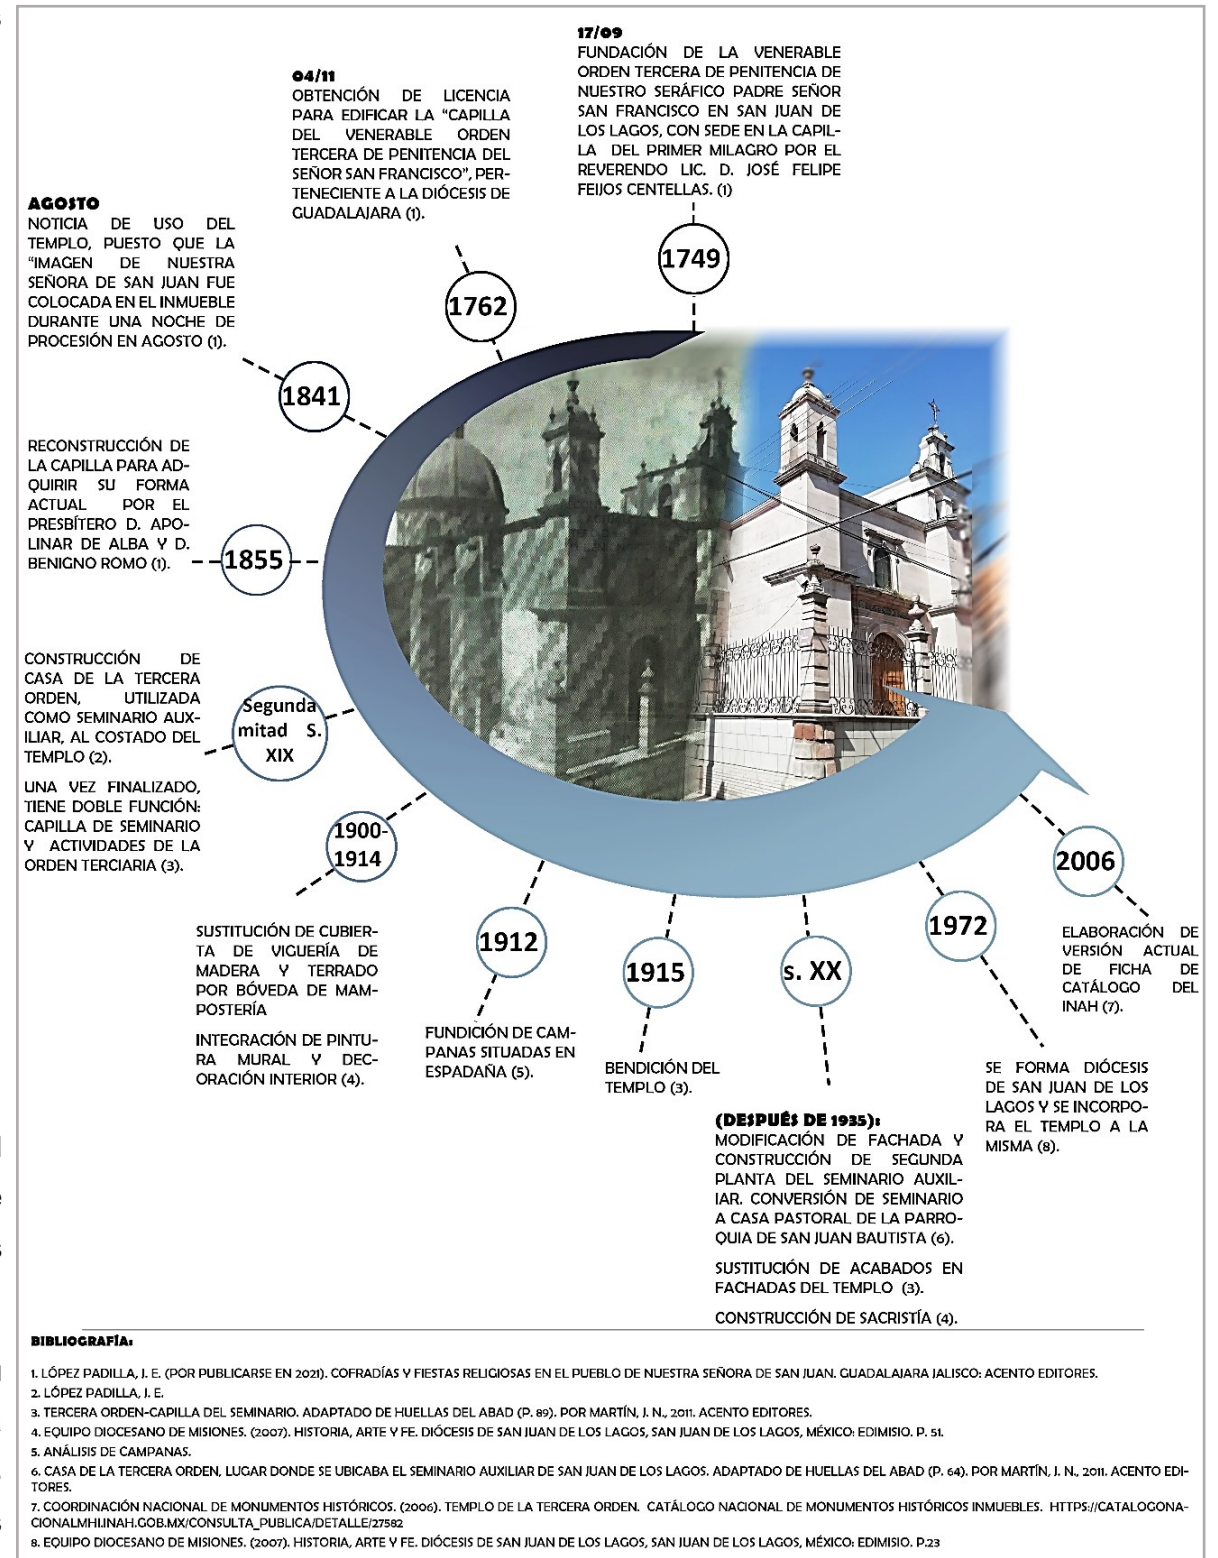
17/09
FUNDACIÓN DE LA VENERABLE ORDEN TERCERA DE PENITENCIA DE NUESTRO SERÁFICO PADRE SEÑOR SAN FRANCISCO EN SAN JUAN DE LOS LAGOS, CON SEDE EN LA CAPILLA DEL PRIMER MILAGRO POR EL REVERENDO LIC. D. JOSÉ FELIPE FEIJOS CENTELLAS. (1)

1749

04/11
OBTENCIÓN DE LICENCIA PARA EDIFICAR LA "CAPILLA DEL VENERABLE ORDEN TERCERA DE PENITENCIA DEL SEÑOR SAN FRANCISCO", PERTENECIENTE A LA DIÓCESIS DE GUADALAJARA (1).

1762

AGOSTO
NOTICIA DE USO DEL TEMPLO, PUESTO QUE LA "IMAGEN DE NUESTRA SEÑORA DE SAN JUAN FUE COLOCADA EN EL INMUEBLE DURANTE UNA NOCHE DE PROCESIÓN EN AGOSTO (1).

1841

RECONSTRUCCIÓN DE LA CAPILLA PARA ADQUIRIR SU FORMA ACTUAL POR EL PRESBÍTERO D. APOLINAR DE ALBA Y D. BENIGNO ROMO (1).

1855

CONSTRUCCIÓN DE CASA DE LA TERCERA ORDEN, UTILIZADA COMO SEMINARIO AUXILIAR, AL COSTADO DEL TEMPLO (2).

UNA VEZ FINALIZADO, TIENE DOBLE FUNCIÓN: CAPILLA DE SEMINARIO Y ACTIVIDADES DE LA ORDEN TERCIARIA (3).

Segunda mitad S. XIX

1900-1914

SUSTITUCIÓN DE CUBIERTA DE VIGUERÍA DE MADERA Y TERRADO POR BÓVEDA DE MAMPOSTERÍA

INTEGRACIÓN DE PINTURA MURAL Y DECORACIÓN INTERIOR (4).

1912

FUNDICIÓN DE CAMPANAS SITUADAS EN ESPADAÑA (5).

1915

BENDICIÓN DEL TEMPLO (3).

s. XX

(DESPUÉS DE 1935):
MODIFICACIÓN DE FACHADA Y CONSTRUCCIÓN DE SEGUNDA PLANTA DEL SEMINARIO AUXILIAR. CONVERSIÓN DE SEMINARIO A CASA PASTORAL DE LA PARROQUIA DE SAN JUAN BAUTISTA (6).

SUSTITUCIÓN DE ACABADOS EN FACHADAS DEL TEMPLO (3).

CONSTRUCCIÓN DE SACRISTÍA (4).

1972

SE FORMA DIÓCESIS DE SAN JUAN DE LOS LAGOS Y SE INCORPORA EL TEMPLO A LA MISMA (8).

2006

ELABORACIÓN DE VERSIÓN ACTUAL DE FICHA DE CATÁLOGO DEL INAH (7).

BIBLIOGRAFÍA:

1. LÓPEZ PADILLA, J. E. (POR PUBLICARSE EN 2021). COFRADÍAS Y FIESTAS RELIGIOSAS EN EL PUEBLO DE NUESTRA SEÑORA DE SAN JUAN. GUADALAJARA JALISCO: ACENTO EDITORES.
2. LÓPEZ PADILLA, J. E.
3. TERCERA ORDEN-CAPILLA DEL SEMINARIO. ADAPTADO DE HUELLAS DEL ABAD (P. 89). POR MARTÍN, J. N., 2011. ACENTO EDITORES.
4. EQUIPO DIOCESANO DE MISIONES. (2007). HISTORIA, ARTE Y FE. DIÓCESIS DE SAN JUAN DE LOS LAGOS, SAN JUAN DE LOS LAGOS, MÉXICO: EDIMISIO. P. 51.
5. ANÁLISIS DE CAMPANAS.
6. CASA DE LA TERCERA ORDEN, LUGAR DONDE SE UBICABA EL SEMINARIO AUXILIAR DE SAN JUAN DE LOS LAGOS. ADAPTADO DE HUELLAS DEL ABAD (P. 64). POR MARTÍN, J. N., 2011. ACENTO EDITORES.
7. COORDINACIÓN NACIONAL DE MONUMENTOS HISTÓRICOS. (2006). TEMPLO DE LA TERCERA ORDEN. CATÁLOGO NACIONAL DE MONUMENTOS HISTÓRICOS INMUEBLES. HTTPS://CATALOGONACIONALMHI.INAH.GOB.MX/CONSULTA_PUBLICA/DETALLE/27582
8. EQUIPO DIOCESANO DE MISIONES. (2007). HISTORIA, ARTE Y FE. DIÓCESIS DE SAN JUAN DE LOS LAGOS, SAN JUAN DE LOS LAGOS, MÉXICO: EDIMISIO. P.23